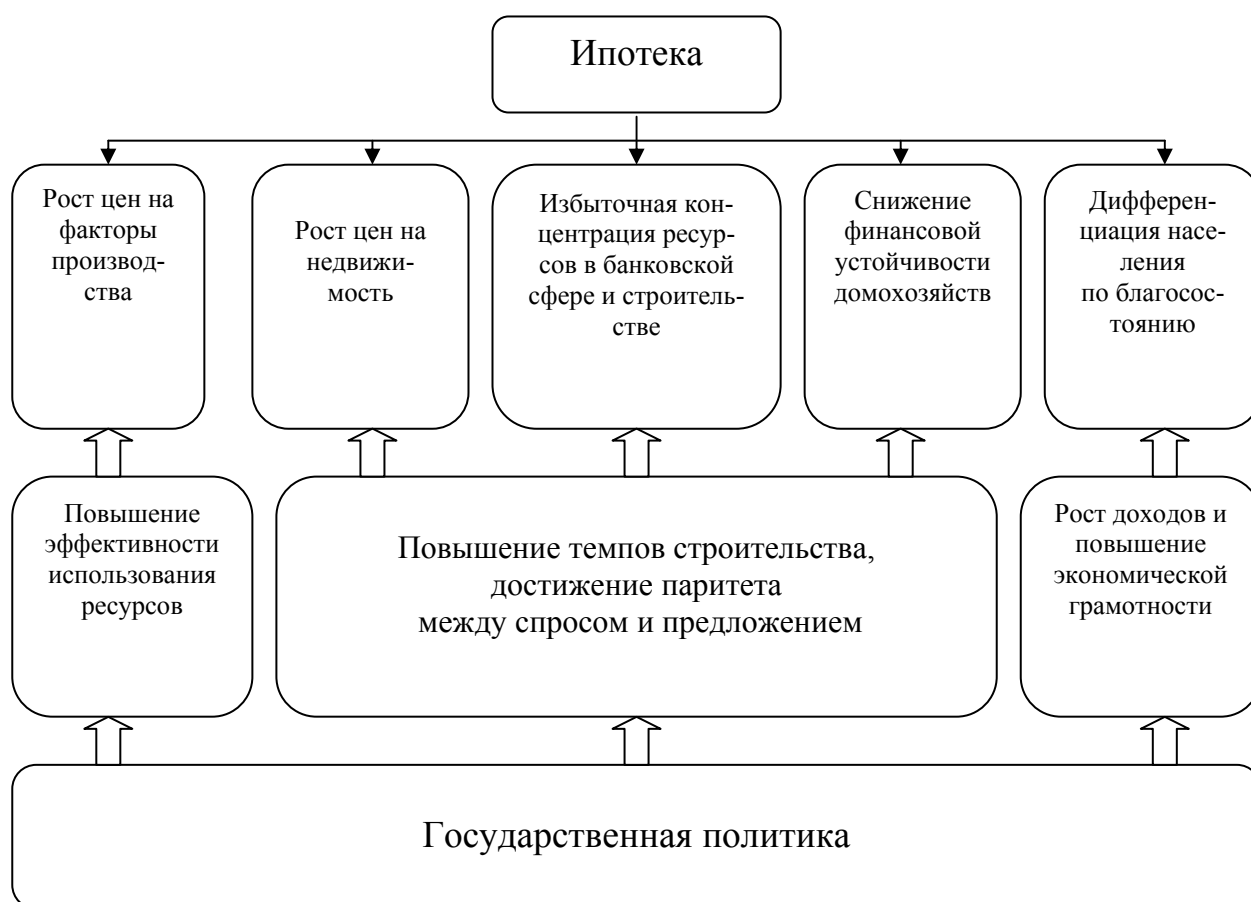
Ипотека

Рост цен на факторы производства

Рост цен на недвижимость

Избыточная концентрация ресурсов в банковской сфере и строительстве

Снижение финансовой устойчивости домохозяйств

Дифференциация населения по благосостоянию

Повышение эффективности использования ресурсов

Повышение темпов строительства, достижение паритета между спросом и предложением

Рост доходов и повышение экономической грамотности

Государственная политика